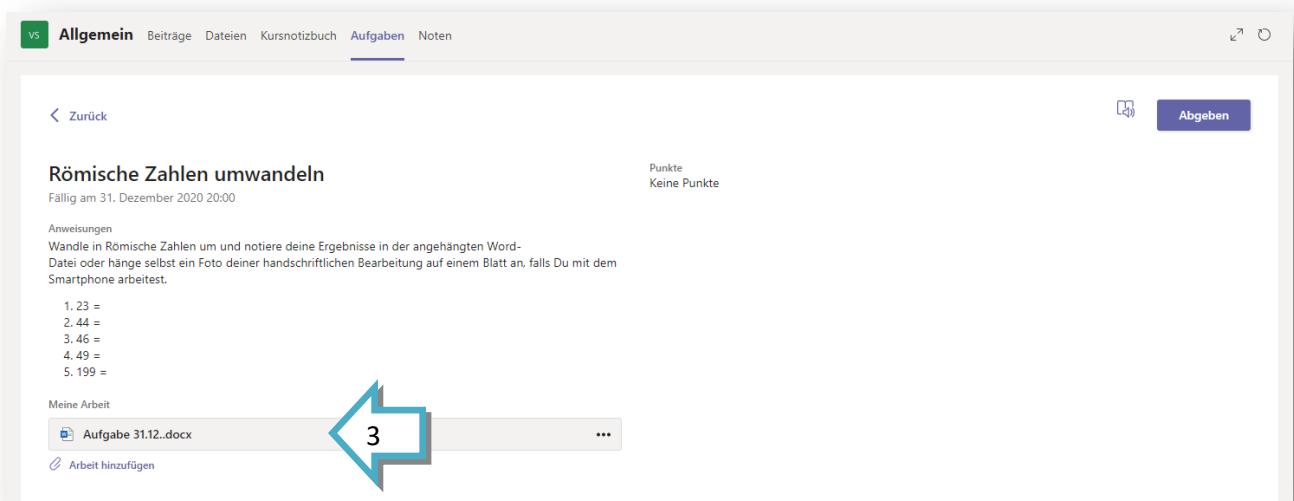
VS Allgemein Beiträge Dateien Kursnotizbuch Aufgaben Noten

< Zurück

Abgeben

Römische Zahlen umwandeln
Fällig am 31. Dezember 2020 20:00

Punkte
Keine Punkte

Anweisungen
Wandle in Römische Zahlen um und notiere deine Ergebnisse in der angehängten Word-Datei oder hänge selbst ein Foto deiner handschriftlichen Bearbeitung auf einem Blatt an, falls Du mit dem Smartphone arbeitest.

1. 23 =
2. 44 =
3. 46 =
4. 49 =
5. 199 =

Meine Arbeit
Aufgabe 31.12..docx ...

3

Arbeit hinzufügen